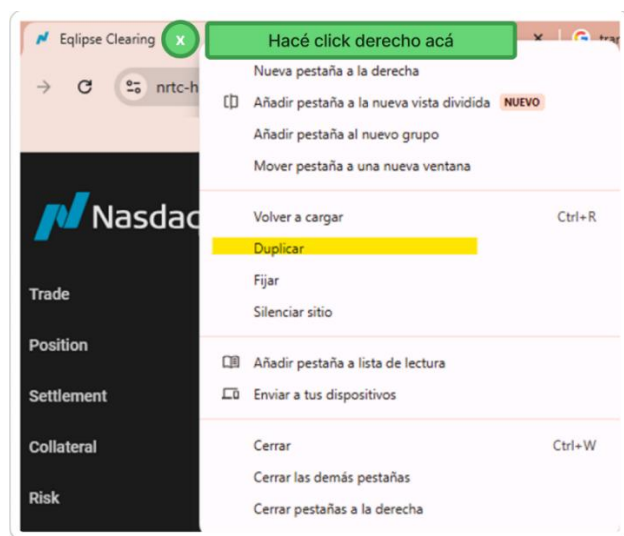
Eqlipse Clearing x Hacé click derecho acá × tra

nrtc-h

Nueva pestaña a la derecha
Añadir pestaña a la nueva vista dividida NUEVO
Añadir pestaña al nuevo grupo
Mover pestaña a una nueva ventana

Nasdac

Volver a cargar Ctrl+R
Duplicar
Fijar
Silenciar sitio

Trade
Position
Settlement
Collateral
Risk

Añadir pestaña a lista de lectura
Enviar a tus dispositivos

Cerrar Ctrl+W
Cerrar las demás pestañas
Cerrar pestañas a la derecha